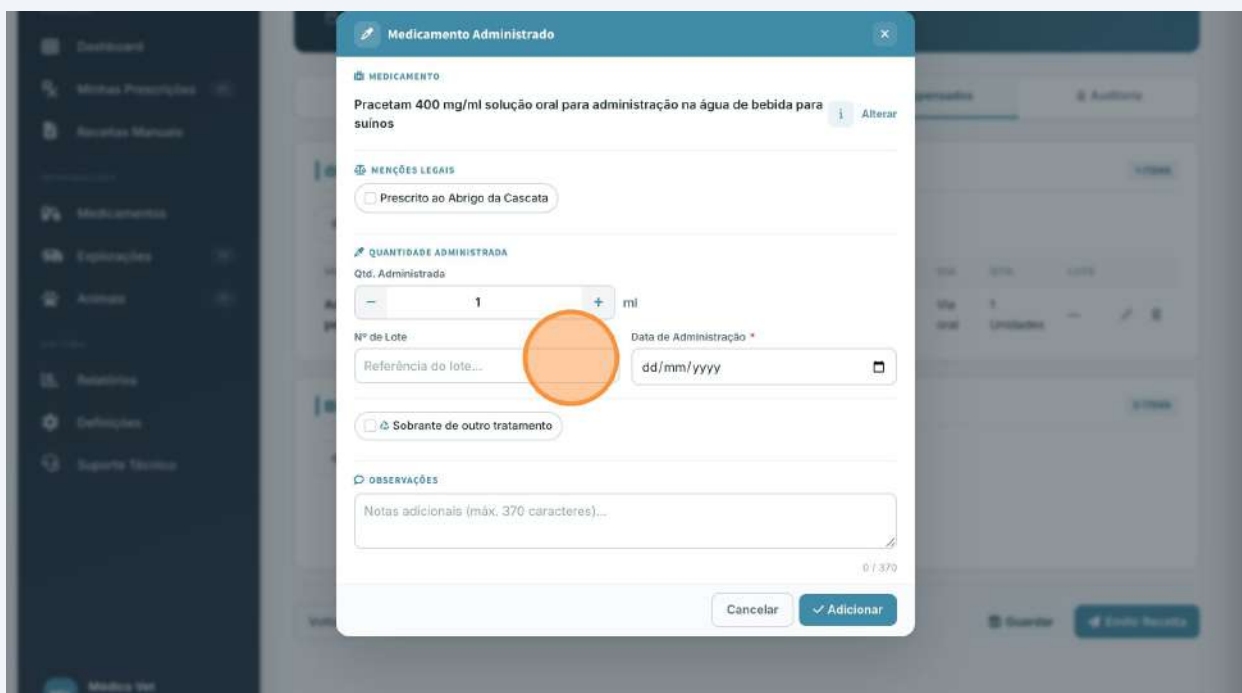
Medicamento Administrado

MEDICAMENTO

Pracetam 400 mg/ml solução oral para administração na água de bebida para suínos

i Alterar

MENÇÕES LEGAIS

Prescrito ao Abrigo da Cascata

QUANTIDADE ADMINISTRADA

Qtd. Administrada

− 1 + ml

Nº de Lote

Referência do lote...

Data de Administração *

dd/mm/yyyy

Sobrante de outro tratamento

OBSERVAÇÕES

Notas adicionais (máx. 370 caracteres)...

0 / 370

Cancelar

Adicionar